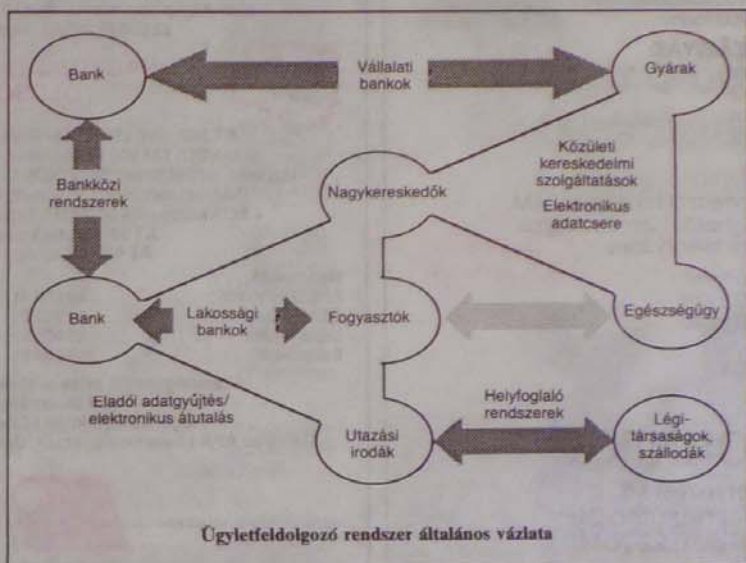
Bank

Vállalati bankok

Gyárak

Bankközi rendszerek

Nagykereskedők

Közületi kereskedelmi szolgáltatások

Elektronikus adatcsere

Bank

Lakossági bankok

Fogyasztók

Egészségügy

Eladói adatgyűjtés/ elektronikus átutalás

Helyfoglaló rendszerek

Utazási irodák

Légitársaságok, szállodák

Ügyletfeldolgozó rendszer általános vázlata